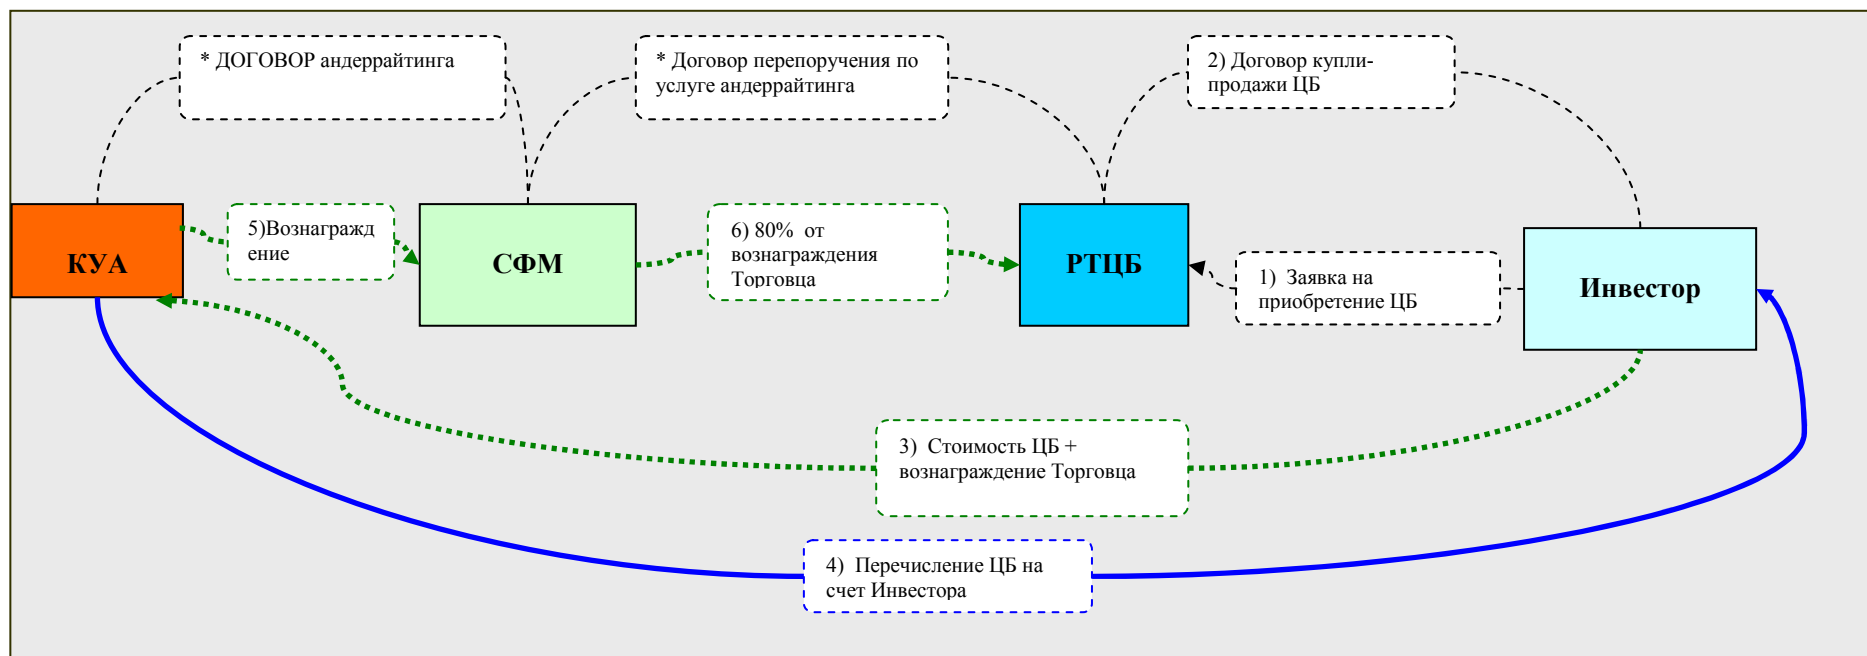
* ДОГОВОР андеррайтинга

* Договор перепоручения по услуге андеррайтинга

2) Договор купли-продажи ЦБ

КУА

5)Вознаграждение

СФМ

6) 80% от вознаграждения Торговца

РТЦБ

1) Заявка на приобретение ЦБ

Инвестор

3) Стоимость ЦБ + вознаграждение Торговца

4) Перечисление ЦБ на счет Инвестора